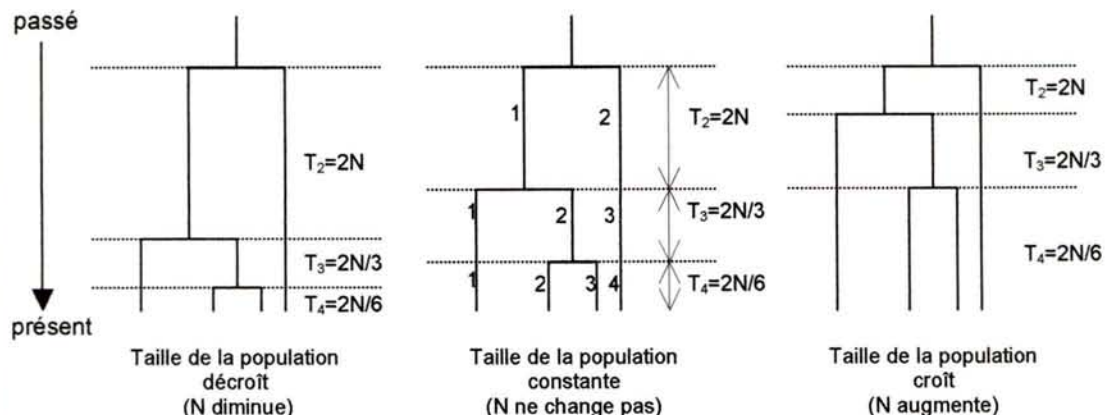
passé

présent

$T_2$=2N

$T_3$=2N/3

$T_4$=2N/6

Taille de la population décroît (N diminue)

1

2

$T_2$=2N

1

2

3

$T_3$=2N/3

1

2

3

4

$T_4$=2N/6

Taille de la population constante (N ne change pas)

$T_2$=2N

$T_3$=2N/3

$T_4$=2N/6

Taille de la population croît (N augmente)